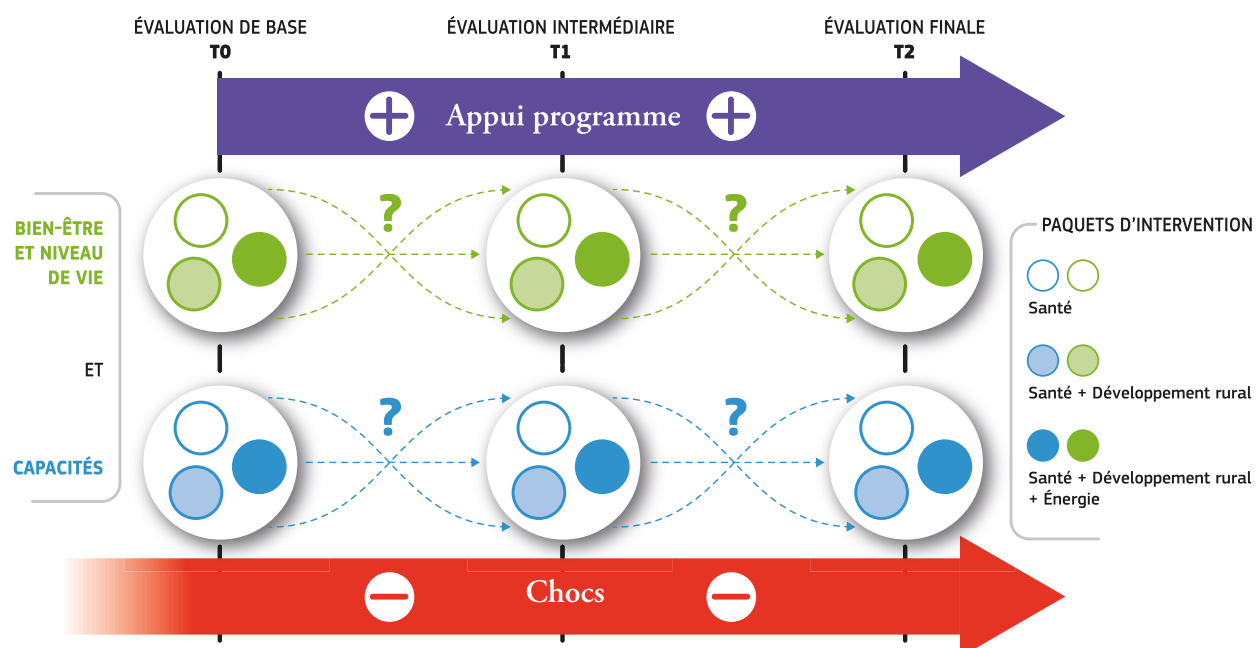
ÉVALUATION DE BASE
T0

ÉVALUATION INTERMÉDIAIRE
T1

ÉVALUATION FINALE
T2

Appui programme

BIEN-ÊTRE ET NIVEAU DE VIE

?

?

ET

CAPACITÉS

?

?

PAQUETS D'INTERVENTION

Santé

Santé + Développement rural

Santé + Développement rural + Énergie

Chocs